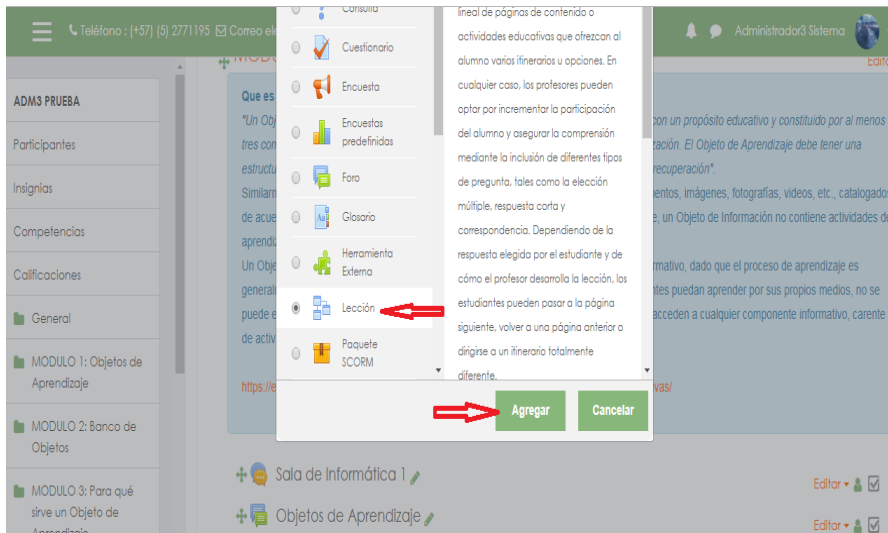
Teléfono : (+57) (5) 2771195 Correo el

Administrador3 Sistema

ADM3 PRUEBA

Participantes

Insignias

Competencias

Calificaciones

General

MODULO 1: Objetos de Aprendizaje

MODULO 2: Banco de Objetos

MODULO 3: Para qué sirve un Objeto de Aprendizaje

Consulta

Cuestionario

Encuesta

Encuestas predefinidas

Foro

Glosario

Herramienta Externa

Lección

Paquete SCORM

lineal de páginas de contenido o actividades educativas que ofrezcan al alumno varios itinerarios u opciones. En cualquier caso, los profesores pueden optar por incrementar la participación del alumno y asegurar la comprensión mediante la inclusión de diferentes tipos de pregunta, tales como la elección múltiple, respuesta corta y correspondencia. Dependiendo de la respuesta elegida por el estudiante y de cómo el profesor desarrolla la lección, los estudiantes pueden pasar a la página siguiente, volver a una página anterior o dirigirse a un itinerario totalmente diferente.

Agregar

Cancelar

Que es

"Un Obj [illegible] con un propósito educativo y constituido por al menos tres con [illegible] ración. El Objeto de Aprendizaje debe tener una estructu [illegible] recuperación".

Similarm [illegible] entos, imágenes, fotografías, videos, etc., catalogados de acue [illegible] e, un Objeto de Información no contiene actividades de aprendiz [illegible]

Un Obje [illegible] rmativo, dado que el proceso de aprendizaje es general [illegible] ntes puedan aprender por sus propios medios, no se puede e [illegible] acceden a cualquier componente informativo, carente de activ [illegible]

https://e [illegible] vas/

Editar

Sala de Informática 1

Objetos de Aprendizaje

Editar

Editar